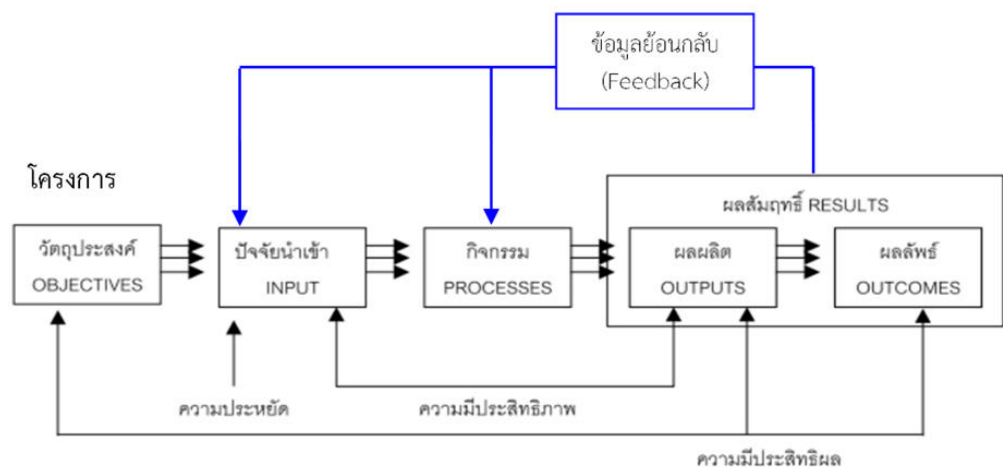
ข้อมูลย้อนกลับ
(Feedback)

โครงการ

ผลสัมฤทธิ์ RESULTS

วัตถุประสงค์
OBJECTIVES

ปัจจัยนำเข้า
INPUT

กิจกรรม
PROCESSES

ผลผลิต
OUTPUTS

ผลลัพธ์
OUTCOMES

ความประหยัด

ความมีประสิทธิภาพ

ความมีประสิทธิผล